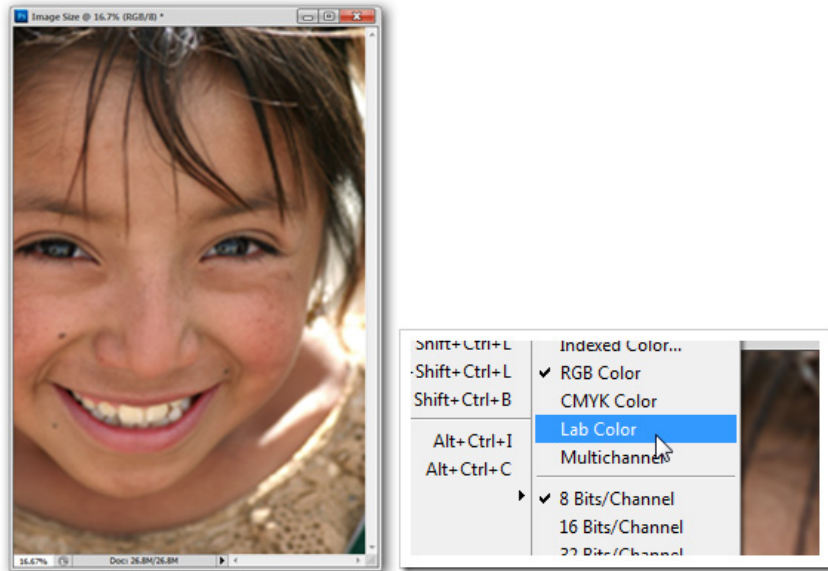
Image Size @ 16.7% (RGB/8) *

16.67%

Doc: 26.8M/26.8M

Shift+Ctrl+L
Shift+Ctrl+L
Shift+Ctrl+B

Alt+Ctrl+I
Alt+Ctrl+C

Indexed Color...
✔ RGB Color
CMYK Color
Lab Color
Multichannel

✔ 8 Bits/Channel
16 Bits/Channel
32 Bits/Channel